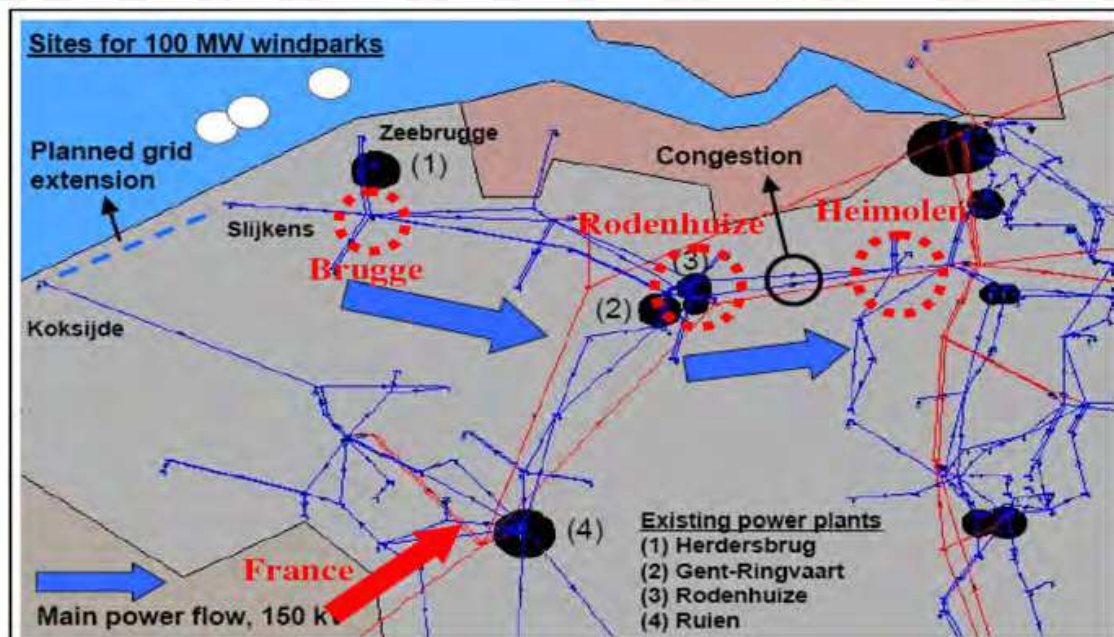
Sites for 100 MW windparks

Zeebrugge

(1)

Planned grid extension

Congestion

Slijkens

Rodenhuize

Heimolen

Brugge

(3)

(2)

Koksijde

(4)

Existing power plants
(1) Herdersbrug
(2) Gent-Ringvaart
(3) Rodenhuize
(4) Ruien

France

Main power flow, 150 kV